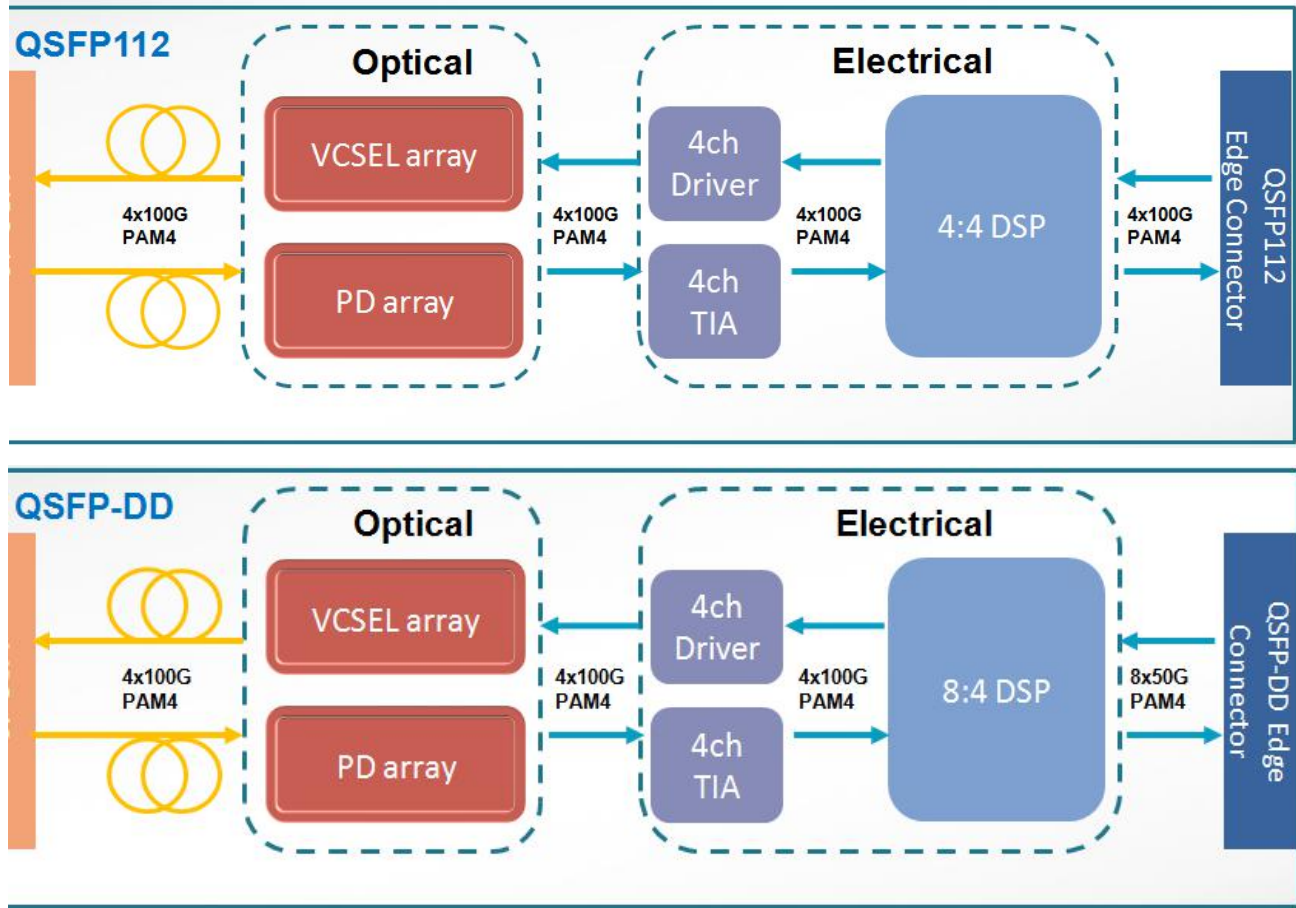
QSFP112

Optical

VCSEL array

PD array

4x100G PAM4

4x100G PAM4

Electrical

4ch Driver

4ch TIA

4x100G PAM4

4:4 DSP

4x100G PAM4

QSFP112 Edge Connector

QSFP-DD

Optical

VCSEL array

PD array

4x100G PAM4

4x100G PAM4

Electrical

4ch Driver

4ch TIA

4x100G PAM4

8:4 DSP

8x50G PAM4

QSFP-DD Edge Connector